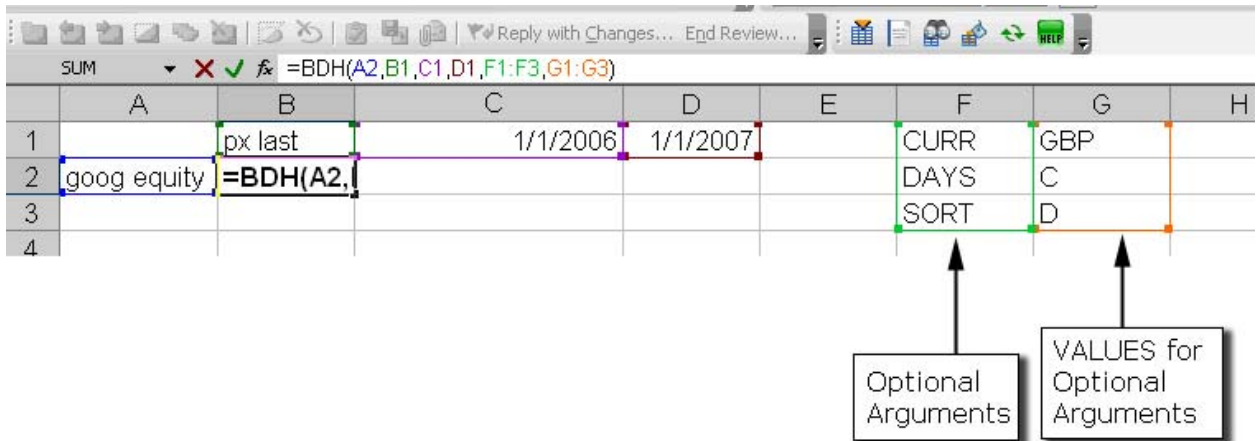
Reply with Changes... End Review...

SUM =BDH(A2,B1,C1,D1,F1:F3,G1:G3)

| | A | B | C | D | E | F | G | H |
|---|---|---|---|---|---|---|---|---|
| 1 | | px last | 1/1/2006 | 1/1/2007 | | CURR | GBP | |
| 2 | goog equity | =BDH(A2, | | | | DAYS | C | |
| 3 | | | | | | SORT | D | |
| 4 | | | | | | | | |

Optional Arguments

VALUES for Optional Arguments